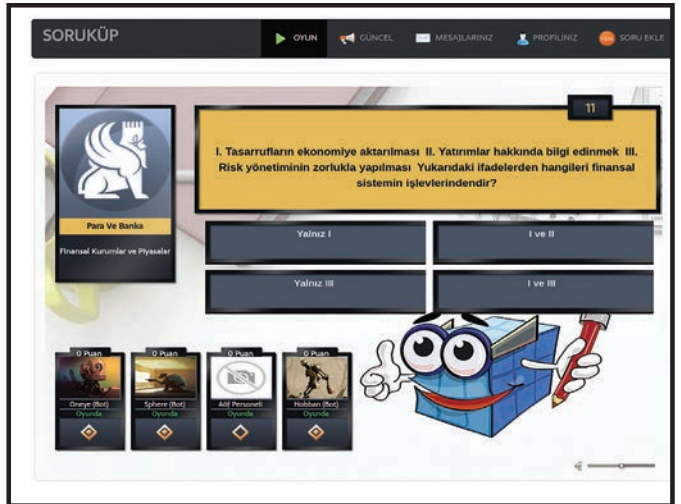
SORUKÜP

OYUN GÜNCEL MESAJLARINIZ PROFILINIZ NEW SORU EKLE

11

I. Tasarrufların ekonomiye aktarılması II. Yatırımlar hakkında bilgi edinmek III. Risk yönetiminin zorlukla yapılması Yukarıdaki ifadelerden hangileri finansal sistemin işlevlerindendir?

Para Ve Banka

Finansal Kurumlar ve Piyasalar

Yalnız I

I ve II

Yalnız III

I ve III

0 Puan
Oneye (Bot)
Oyunda

0 Puan
Sphere (Bot)
Oyunda

0 Puan
Adıf Personeli
Oyunda

0 Puan
Hobban (Bot)
Oyunda